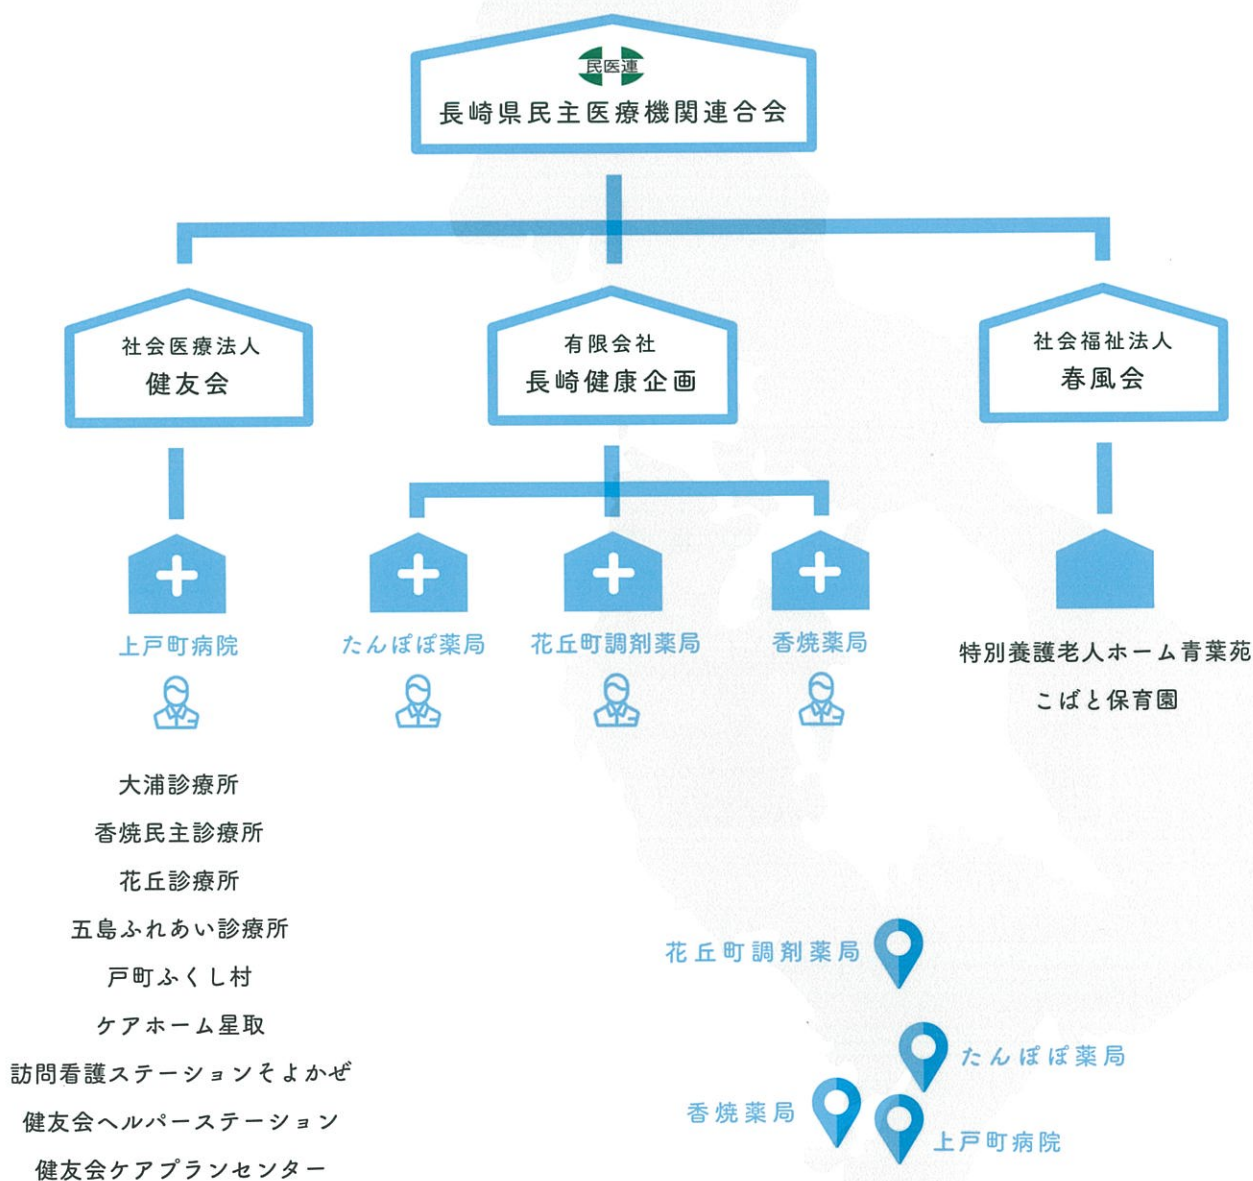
民医連
長崎県民主医療機関連合会

社会医療法人
健友会

有限会社
長崎健康企画

社会福祉法人
春風会

上戸町病院

たんぽぽ薬局

花丘町調剤薬局

香焼薬局

特別養護老人ホーム青葉苑
こばと保育園

大浦診療所
香焼民主診療所
花丘診療所
五島ふれあい診療所
戸町ふくし村
ケアホーム星取
訪問看護ステーションそよかぜ
健友会ヘルパーステーション
健友会ケアプランセンター

花丘町調剤薬局
たんぽぽ薬局
香焼薬局
上戸町病院